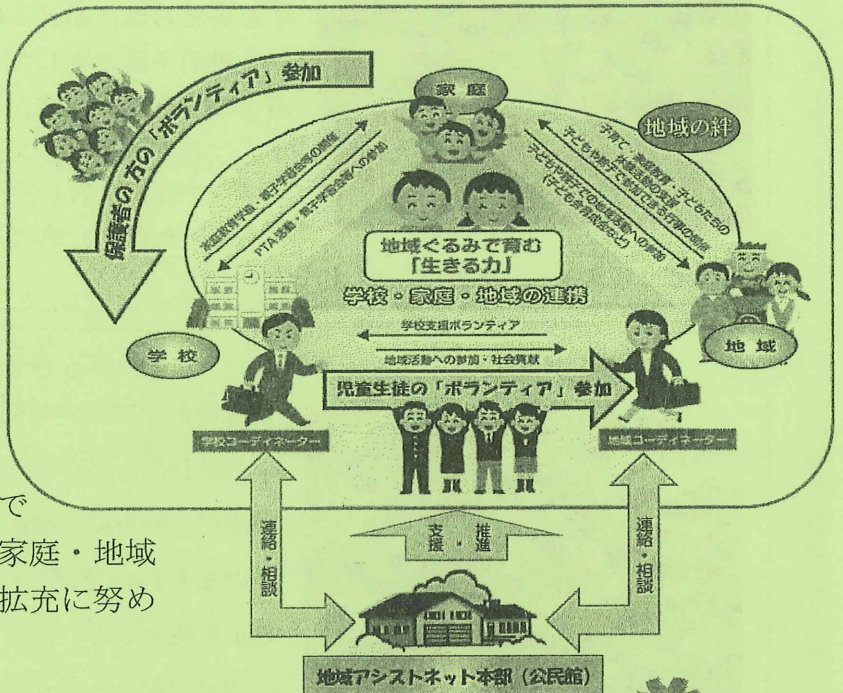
保護者の方の「ボランティア」参加

家庭

地域の絆

子育て・家庭教育・子どもたちの体験活動の支援

子どもや親子で参加できる行事の開催

子どもや親子での地域活動への参加（子ども会育成会など）

家庭教育学級・親子学習会等の開催

PTA活動・親子学習会等への参加

地域ぐるみで育む「生きる力」

学校・家庭・地域の連携

学校支援ボランティア

地域活動への参加・社会貢献

学校

地域

児童生徒の「ボランティア」参加

学校コーディネーター

地域コーディネーター

連絡・相談

支援・推進

連絡・相談

地域アシストネット本部（公民館）

で

家庭・地域

拡充に努め